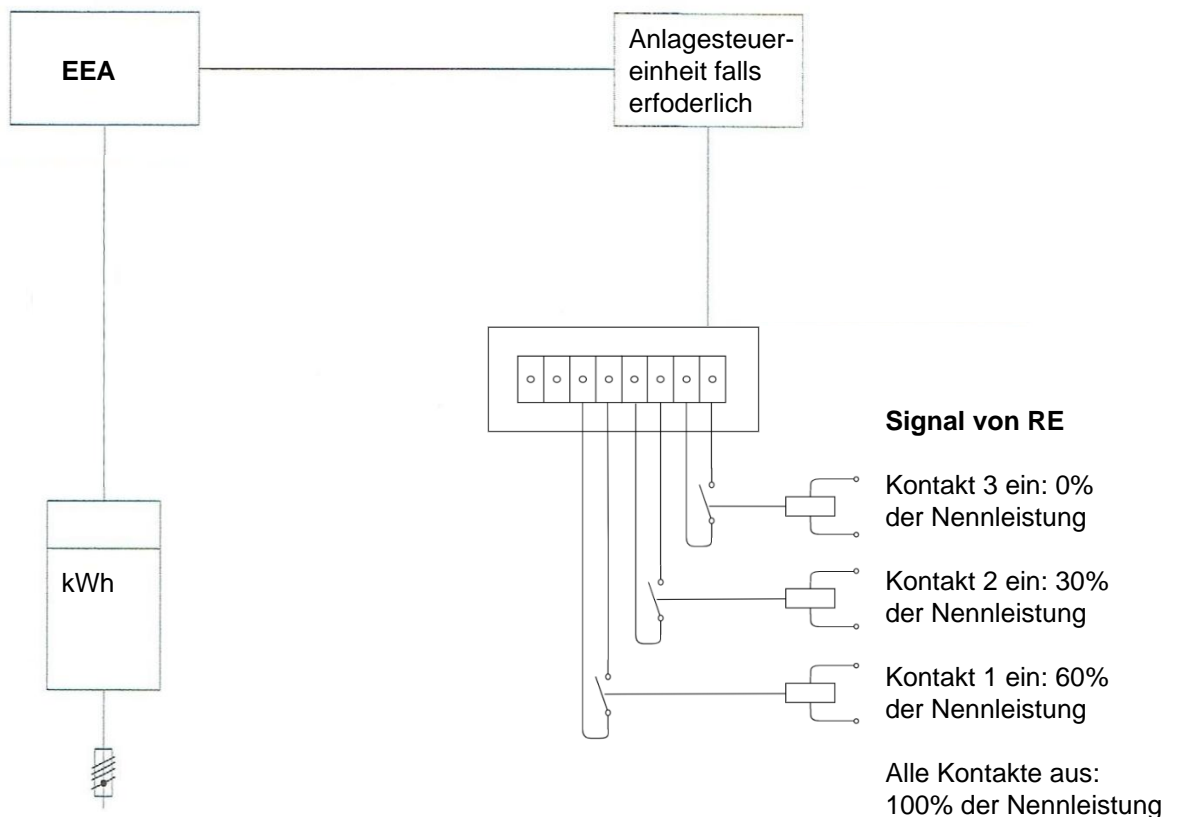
EEA

Anlagesteuereinheit falls erfoderlich

kWh

Signal von RE

Kontakt 3 ein: 0% der Nennleistung

Kontakt 2 ein: 30% der Nennleistung

Kontakt 1 ein: 60% der Nennleistung

Alle Kontakte aus: 100% der Nennleistung